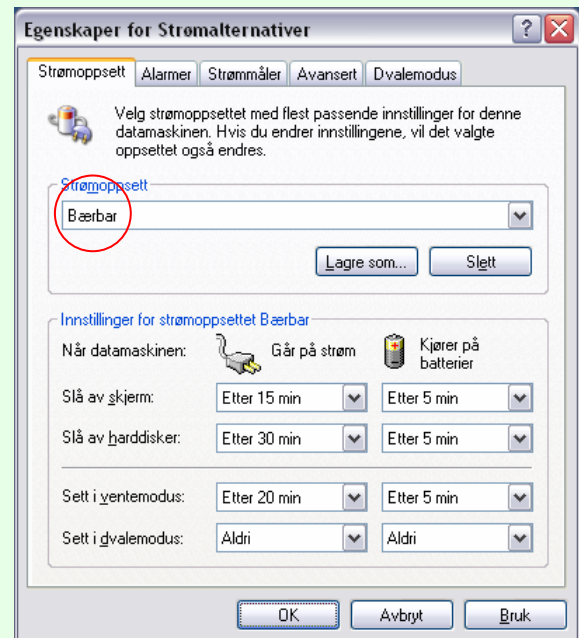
Egenskaper for Strømalternativer

Strømoppsett | Alarmer | Strømmåler | Avansert | Dvalemodus

Velg strømoppsettet med flest passende innstillinger for denne datamaskinen. Hvis du endrer innstillingene, vil det valgte oppsettet også endres.

Strømoppsett

Bærbar

Lagre som... | Slett

Innstillinger for strømoppsettet Bærbar

Når datamaskinen: | Går på strøm | Kjører på batterier

| | | |
|---|---|---|
| Slå av skjerm: | Etter 15 min | Etter 5 min |
| Slå av harddisker: | Etter 30 min | Etter 5 min |
| Sett i ventemodus: | Etter 20 min | Etter 5 min |
| Sett i dvalemodus: | Aldri | Aldri |

OK | Avbryt | Bruk